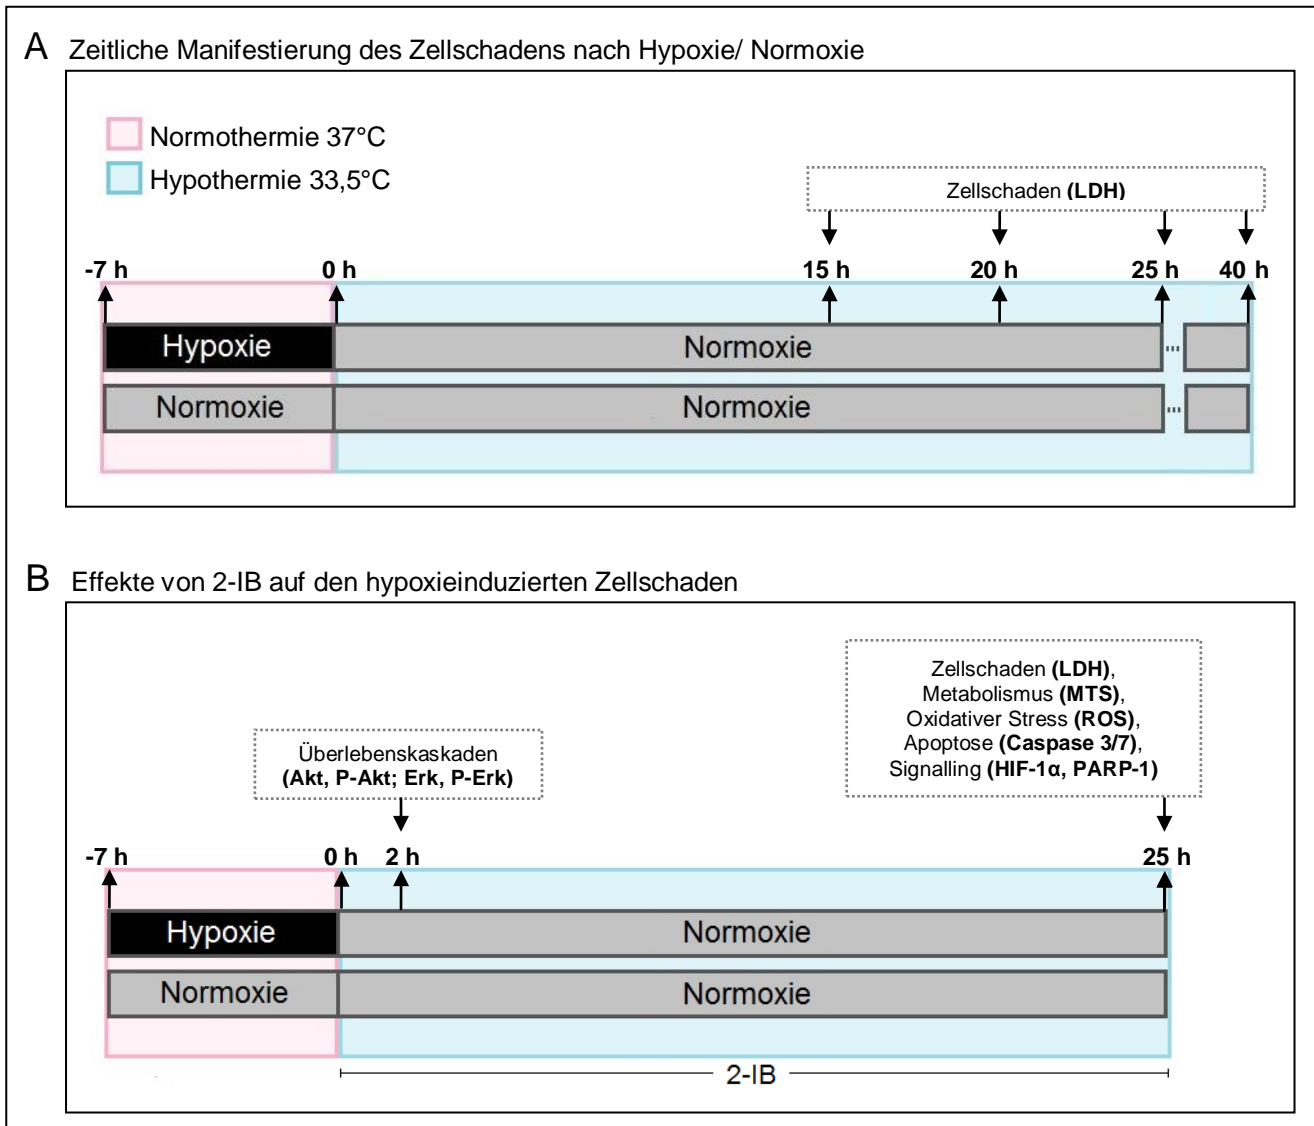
A Zeitliche Manifestierung des Zellschadens nach Hypoxie/ Normoxie

Normothermie 37°C
Hypothermie 33,5°C

Zellschaden (LDH)

-7 h
0 h
15 h
20 h
25 h
40 h

Hypoxie
Normoxie
Normoxie
Normoxie

B Effekte von 2-IB auf den hypoxieinduzierten Zellschaden

Zellschaden (LDH), Metabolismus (MTS), Oxidativer Stress (ROS), Apoptose (Caspase 3/7), Signalling (HIF-1α, PARP-1)

Überlebenskaskaden (Akt, P-Akt; Erk, P-Erk)

-7 h
0 h
2 h
25 h

Hypoxie
Normoxie
Normoxie
Normoxie

2-IB